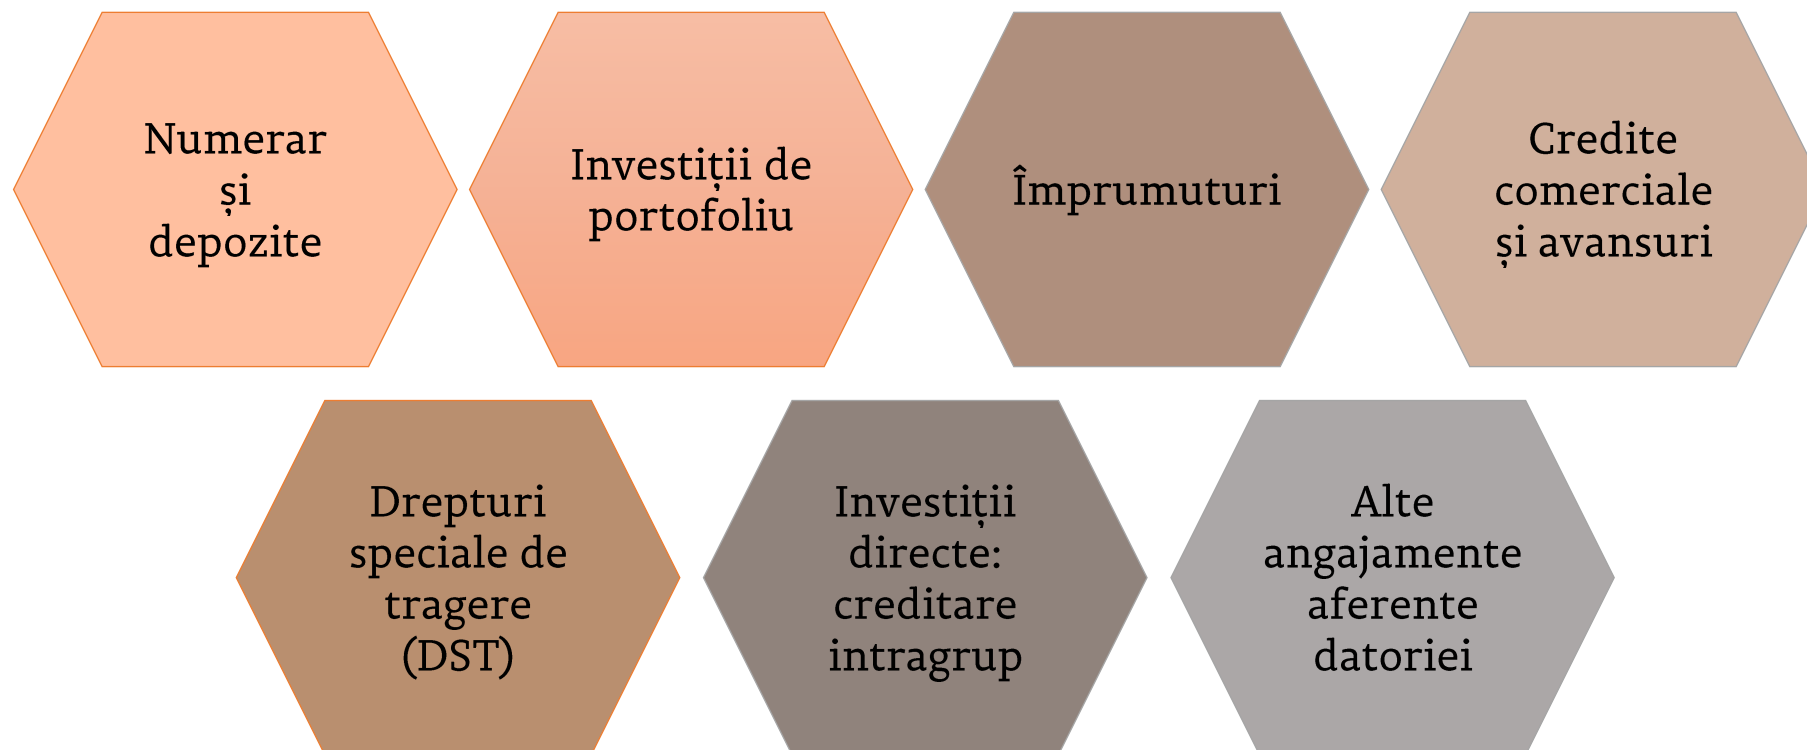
Numerar și depozite

Investiții de portofoliu

Împrumuturi

Credite comerciale și avansuri

Drepturi speciale de tragere (DST)

Investiții directe: creditare intragrup

Alte angajamente aferente datoriei